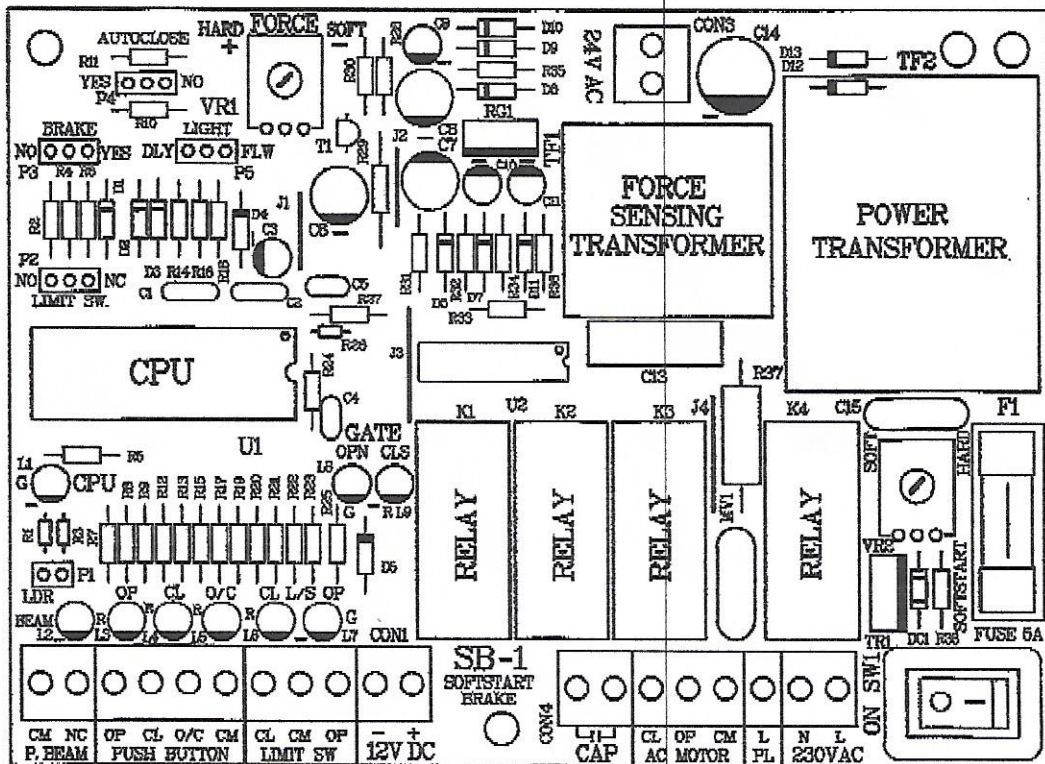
AUTOCLOSE
R11
YES NO
P4
R10
VR1
HARD + FORCE SOFT
R30
R29
C9
D10
D9
R35
D8
24V AC
CONS
C14
D13
D12
TF2
BRAKE
NO YES
P3 R4 R6
LIGHT
DLY FLW
P5
T1
R28
J2
C8
C7
RG1
C10
C11
TF1
FORCE SENSING TRANSFORMER
POWER TRANSFORMER
R2
D3 R14 R16
R15
D4
J1
C3
C6
P2
NO NC
LIMIT SW.
C1
C2
C5
R37
R31
D5 R32 D7
R34 D11 R36
R33
R26
CPU
R24
C4
J3
C13
R37
U1
GATE
U2
K1 K2 K3 J4 K4 C15
F1
L1
G
CPU
R5
R8 R9 R12 R13 R15 R17 R19 R20 R21 R22 R23
R25
L8
OPN CLS
G R L9
RELAY
RELAY
RELAY
MV1
RELAY
SOFT HARD
R1 R3 R7
D5
P1
LDR
OP CL O/C CL L/S OP
BEAM
L2 R LS R L4 R L5 R L6 G L7
CON1
VR2
SOFTSTART
TR1 DC1 R38
FUSE 5A
SB-1
SOFTSTART BRAKE
CON4
SW1
ON
CM NC
P. BEAM
OP CL O/C CM
PUSH BUTTON
CL CM OP
LIMIT SW
$-$ $+$
12V DC
CAP
CL
AC
OP CM
MOTOR
L
PL
N L
230VAC